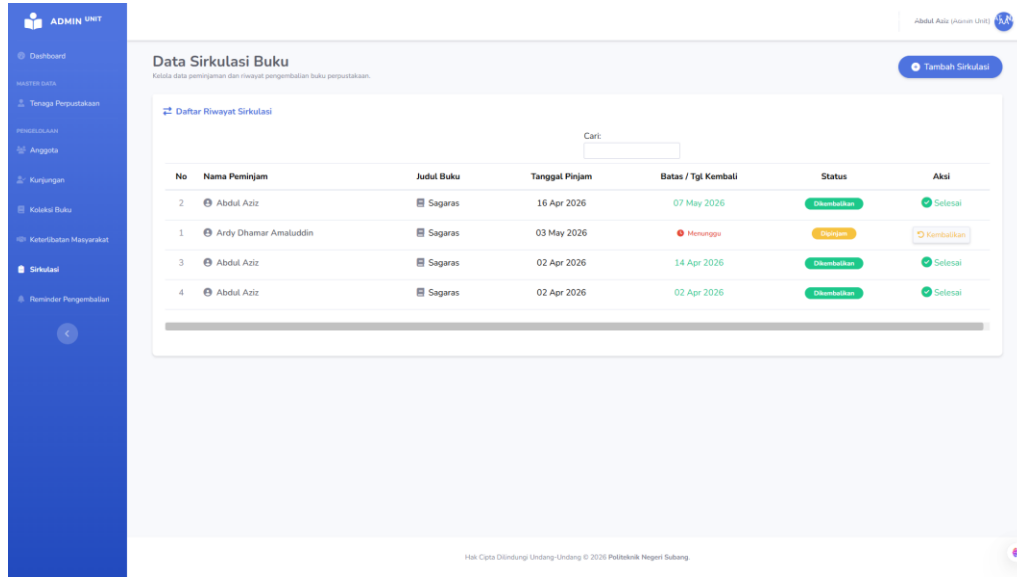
ADMIN UNIT

Abdul Aziz (Admin Unit)

Dashboard

MASTER DATA

Tenaga Perpustakaan

PENGELOLAAN

Anggota

Kunjungan

Koleksi Buku

Keterlibatan Masyarakat

Sirkulasi

Reminder Pengembalian

Data Sirkulasi Buku

Kelola data peminjaman dan riwayat pengembalian buku perpustakaan.

Tambah Sirkulasi

Daftar Riwayat Sirkulasi

Cari:

| No | Nama Peminjam | Judul Buku | Tanggal Pinjam | Batas / Tgl Kembali | Status | Aksi |
|---|---|---|---|---|---|---|
| 2 | Abdul Aziz | Sagaras | 16 Apr 2026 | 07 May 2026 | Dikembalikan | Selesai |
| 1 | Ardy Dhamar Amaluddin | Sagaras | 03 May 2026 | Menunggu | Dipinjam | Kembalikan |
| 3 | Abdul Aziz | Sagaras | 02 Apr 2026 | 14 Apr 2026 | Dikembalikan | Selesai |
| 4 | Abdul Aziz | Sagaras | 02 Apr 2026 | 02 Apr 2026 | Dikembalikan | Selesai |

Hak Cipta Dilindungi Undang-Undang © 2026 Politeknik Negeri Subang.